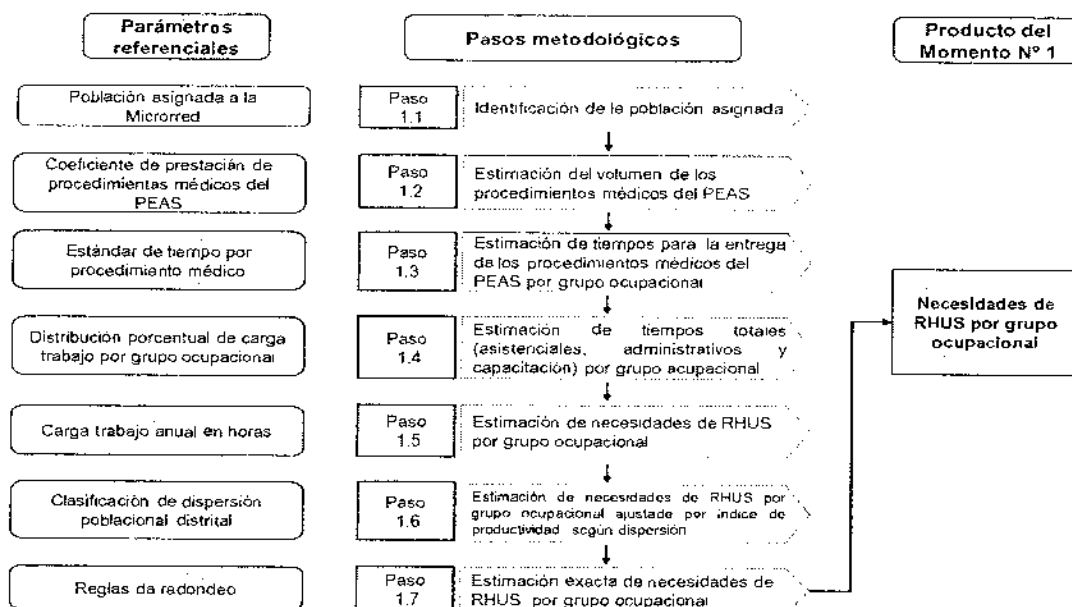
Parámetros referenciales

Pasos metodológicos

Producto del Momento Nº 1

Población asignada a la Microrred

Paso 1.1

Identificación de la población asignada

Coeficiente de prestación de procedimientos médicos del PEAS

Paso 1.2

Estimación del volumen de los procedimientos médicos del PEAS

Estándar de tiempo por procedimiento médico

Paso 1.3

Estimación de tiempos para la entrega de los procedimientos médicos del PEAS por grupo ocupacional

Necesidades de RHUS por grupo ocupacional

Distribución porcentual de carga trabajo por grupo ocupacional

Paso 1.4

Estimación de tiempos totales (asistenciales, administrativos y capacitación) por grupo acupacional

Carga trabajo anual en horas

Paso 1.5

Estimación de necesidades de RHUS por grupo ocupacional

Clasificación de dispersión poblacional distrital

Paso 1.6

Estimación de necesidades de RHUS por grupo ocupacional ajustado por índice de productividad según dispersión

Reglas da radondeo

Paso 1.7

Estimación exacta de necesidades de RHUS por grupo ocupacional